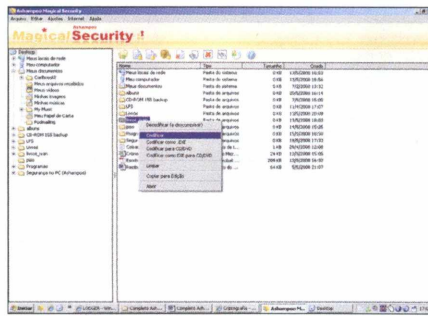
Ashampoo Magical Security

Arquivo Editar Ajudas Internet Ajuda

Magical Security !

Ashampoo

Desktop
Meus locais de rede
Meu computador
Meus documentos
Confirme03
Meus arquivos recebidos
Meus vídeos
Minhas imagens
Minhas músicas
My Music
Meu Papel de Carta
Podcasting
albuns
CD-ROM ISO backup
LFS
Livros
foxxx_vvn
psas
Programas
Segurança no PC (Ashampoo)

| Nome | Tipo | Tamanho | Criado |
|---|---|---|---|
| Meus locais de rede | Pasta do sistema | 0 KB | 14/02/2006 16:03 |
| Meu computador | Pasta do sistema | 0 KB | 15/05/2008 18:56 |
| Meus documentos | Pasta do sistema | 0 KB | 7/02/2008 10:32 |
| albuns | Pasta de arquivos | 0 KB | 20/02/2006 16:14 |
| CD-ROM ISO backup | Pasta de arquivos | 0 KB | 7/05/2008 16:30 |
| LFS | Pasta de arquivos | 0 KB | 11/07/2008 17:27 |
| Livros | Pasta de arquivos | 0 KB | 13/05/2008 10:08 |
| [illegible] | Pasta de arquivos | 0 KB | 15/05/2008 16:03 |
| psas | | 0 KB | 14/05/2008 15:28 |
| Progr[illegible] | | 0 KB | 15/05/2008 15:28 |
| Segura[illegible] | | 0 KB | 10/05/2008 17:33 |
| Crimes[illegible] | | 1 KB | 26/04/2008 11:08 |
| Crimes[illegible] | | 24 KB | 15/05/2008 16:33 |
| Rendi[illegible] | | 208 KB | 15/05/2008 16:03 |
| Rendi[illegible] | | 64 KB | 5/05/2008 21:07 |

Descodificar (Se documento)?
Codificar
Codificar como .EXE
Codificar para CD/DVD
Codificar como EXE para CD/DVD
Limpar
Copiar para Edição
Abrir

Iniciar | LOGGER - Win... | Complete Ach... | Complete Ach... | Criptografia ... | Ashampoo M... | Desktop